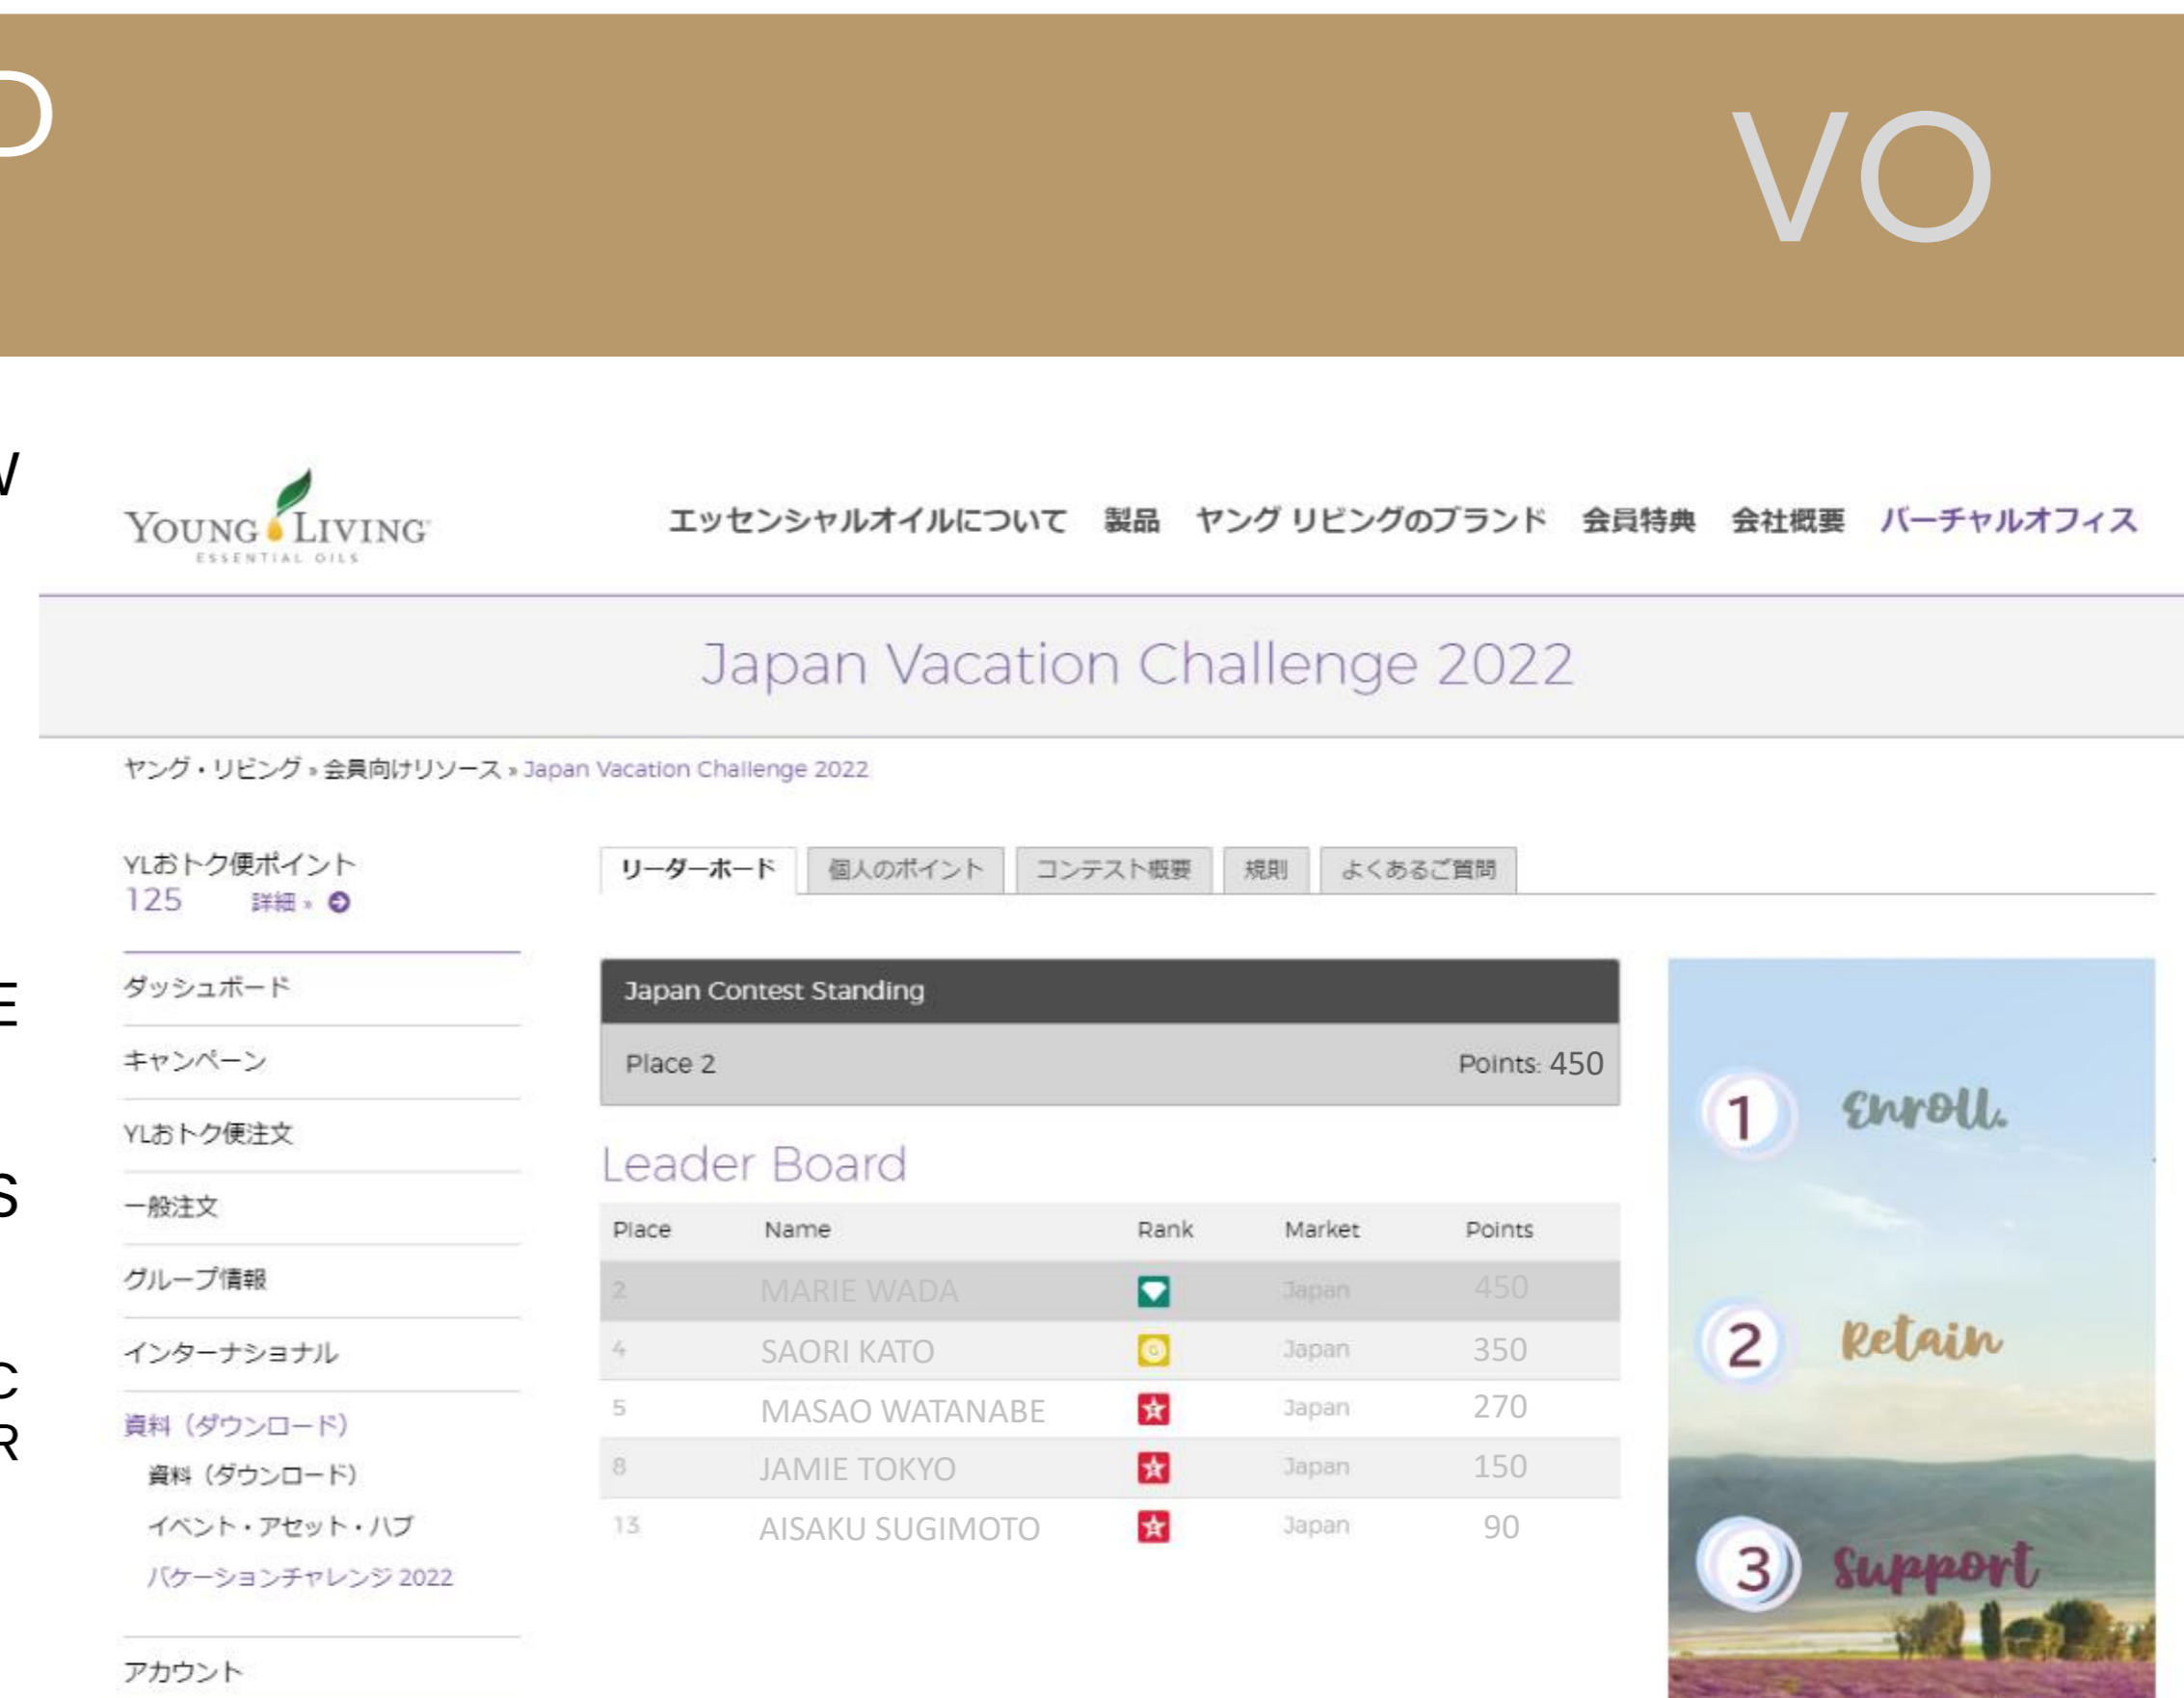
D

VO

V

YOUNG LIVING
ESSENTIAL OILS

エッセンシャルオイルについて　製品　ヤング リビングのブランド　会員特典　会社概要　バーチャルオフィス

Japan Vacation Challenge 2022

ヤング・リビング » 会員向けリソース » Japan Vacation Challenge 2022

YLおトク便ポイント
125　詳細 »

ダッシュボード
キャンペーン
YLおトク便注文
一般注文
グループ情報
インターナショナル
資料（ダウンロード）
資料（ダウンロード）
イベント・アセット・ハブ
バケーションチャレンジ 2022
アカウント

E

S

C
R

リーダーボード　個人のポイント　コンテスト概要　規則　よくあるご質問

Japan Contest Standing

Place 2　Points: 450

Leader Board

| Place | Name | Rank | Market | Points |
|---|---|---|---|---|
| 2 | MARIE WADA | | Japan | 450 |
| 4 | SAORI KATO | | Japan | 350 |
| 5 | MASAO WATANABE | | Japan | 270 |
| 8 | JAMIE TOKYO | | Japan | 150 |
| 13 | AISAKU SUGIMOTO | | Japan | 90 |

1 Enroll.
2 Retain
3 Support